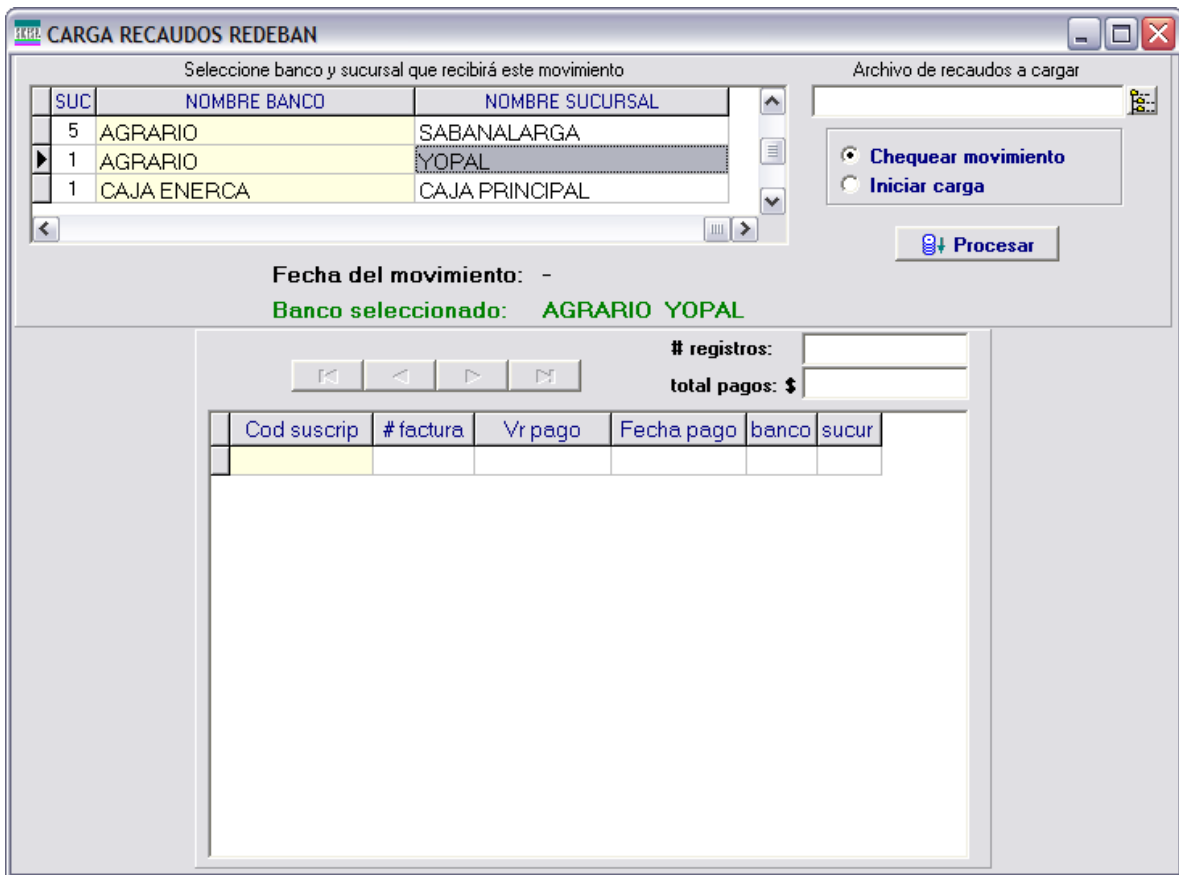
CARGA RECAUDOS REDEBAN

Seleccione banco y sucursal que recibirá este movimiento

| SUC | NOMBRE BANCO | NOMBRE SUCURSAL |
|---|---|---|
| 5 | AGRARIO | SABANALARGA |
| 1 | AGRARIO | YOPAL |
| 1 | CAJA ENERCA | CAJA PRINCIPAL |

Archivo de recaudos a cargar

Chequear movimiento
Iniciar carga

Procesar

Fecha del movimiento: -

Banco seleccionado: AGRARIO YOPAL

# registros:
total pagos: $

| Cod suscrip | # factura | Vr pago | Fecha pago | banco | sucur |
|---|---|---|---|---|---|
| | | | | | |